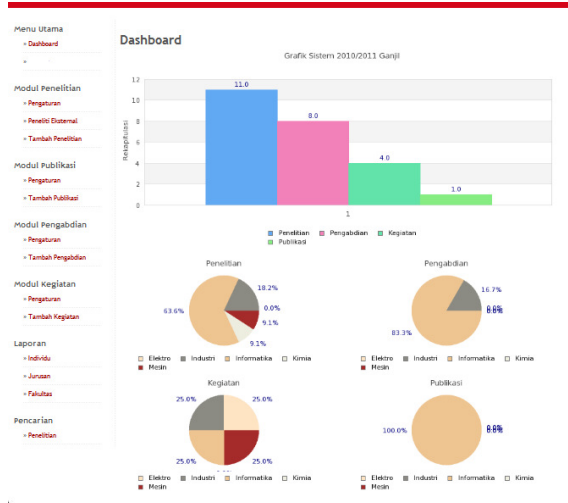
Menu Utama
» Dashboard
»

Modul Penelitian
» Pengaturan
» Peneliti Eksternal
» Tambah Penelitian

Modul Publikasi
» Pengaturan
» Tambah Publikasi

Modul Pengabdian
» Pengaturan
» Tambah Pengabdian

Modul Kegiatan
» Pengaturan
» Tambah Kegiatan

Laporan
» Individu
» Jurusan
» Fakultas

Pencarian
» Penelitian

Dashboard

Grafik Sistem 2010/2011 Ganjil

Rekapitulasi

| 11.0 | 8.0 | 4.0 | 1.0 |
|---|---|---|---|

0 2 4 6 8 10 12

1

Penelitian Pengabdian Kegiatan Publikasi

Penelitian
18.2%
0.0%
9.1%
9.1%
63.6%
Elektro Industri Informatika Kimia Mesin

Pengabdian
16.7%
0.0%
0.0%
0.0%
83.3%
Elektro Industri Informatika Kimia Mesin

Kegiatan
25.0%
25.0%
25.0%
25.0%
Elektro Industri Informatika Kimia Mesin

Publikasi
100.0%
0.0%
0.0%
0.0%
0.0%
Elektro Industri Informatika Kimia Mesin